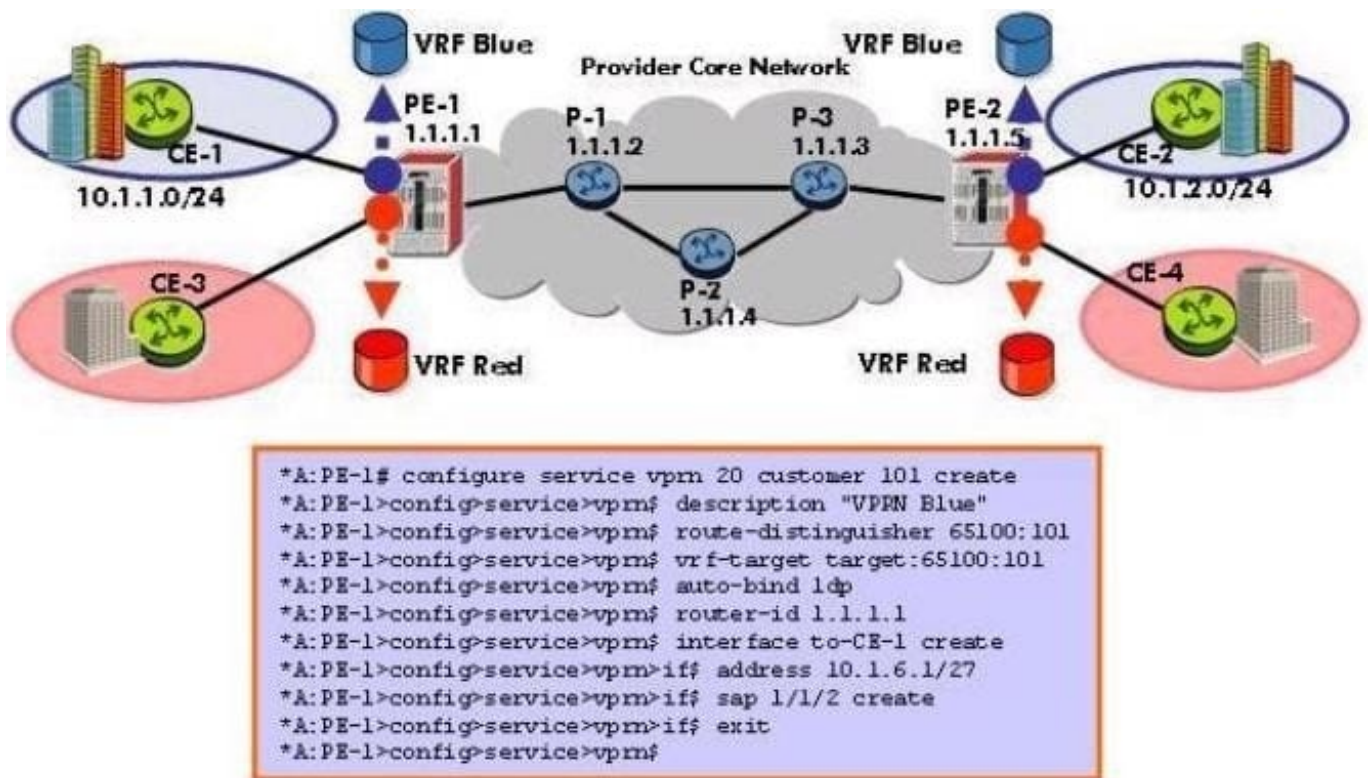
VRF Blue
VRF Blue
Provider Core Network
PE-1
1.1.1.1
P-1
1.1.1.2
P-3
1.1.1.3
PE-2
1.1.1.5
CE-1
10.1.1.0/24
CE-2
10.1.2.0/24
CE-3
P-2
1.1.1.4
CE-4
VRF Red
VRF Red

*A:PE-1# configure service vprn 20 customer 101 create
*A:PE-1>config>service>vprn$ description "VPRN Blue"
*A:PE-1>config>service>vprn$ route-distinguisher 65100:101
*A:PE-1>config>service>vprn$ vrf-target target:65100:101
*A:PE-1>config>service>vprn$ auto-bind ldp
*A:PE-1>config>service>vprn$ router-id 1.1.1.1
*A:PE-1>config>service>vprn$ interface to-CE-1 create
*A:PE-1>config>service>vprn>if$ address 10.1.6.1/27
*A:PE-1>config>service>vprn>if$ sap 1/1/2 create
*A:PE-1>config>service>vprn>if$ exit
*A:PE-1>config>service>vprn$